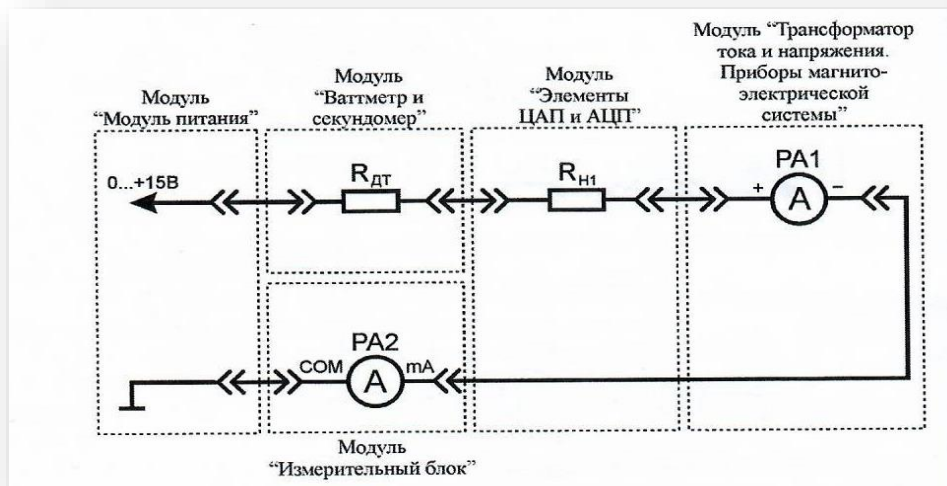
Модуль “Модуль питания”

Модуль “Ваттметр и секундомер”

Модуль “Элементы ЦАП и АЦП”

Модуль “Трансформатор тока и напряжения. Приборы магнитоэлектрической системы”

0...+15В

$R_{ДТ}$

$R_{Н1}$

PA1

+

A

–

PA2

COM

A

mA

Модуль “Измерительный блок”